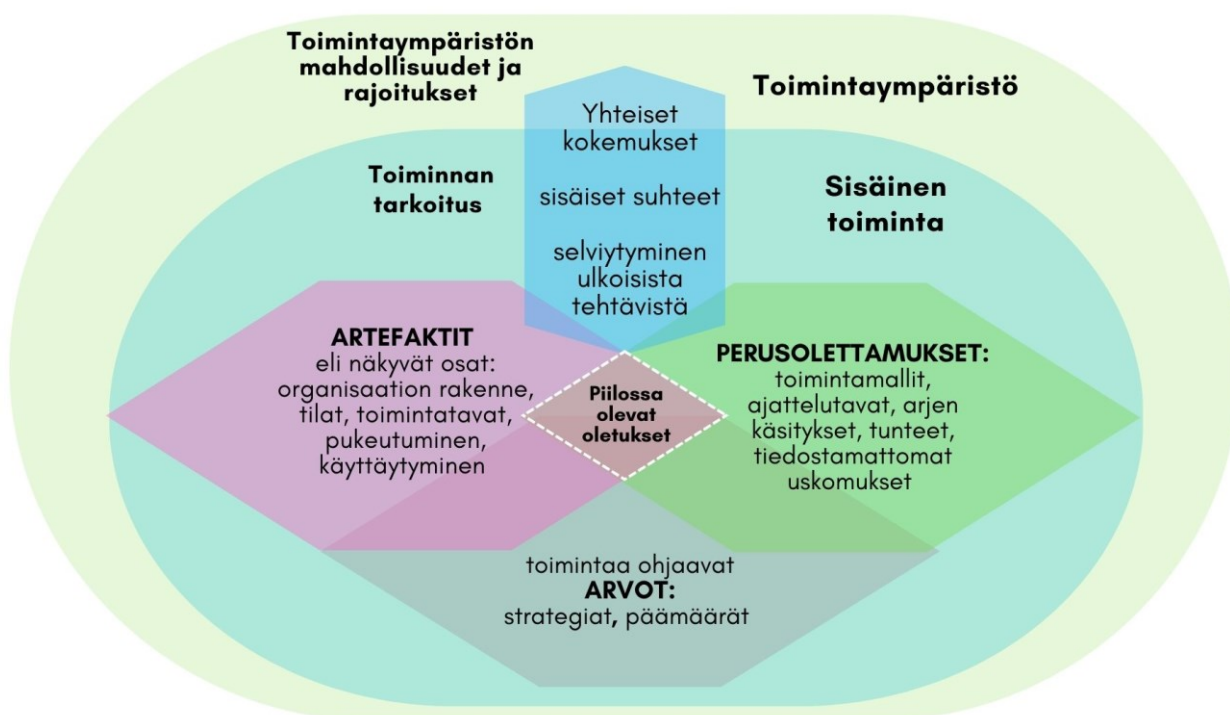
Toimintaympäristön mahdollisuudet ja rajoitukset

Toimintaympäristö

Yhteiset kokemukset

sisäiset suhteet

selviytyminen ulkoisista tehtävistä

Toiminnan tarkoitus

Sisäinen toiminta

ARTEFAKTIT
eli näkyvät osat: organisaation rakenne, tilat, toimintatavat, pukeutuminen, käyttäytyminen

Piilossa olevat oletukset

PERUSOLETTAMUKSET:
toimintamallit, ajattelutavat, arjen käsitykset, tunteet, tiedostamattomat uskomukset

toimintaa ohjaavat
ARVOT:
strategiat, päämäärät